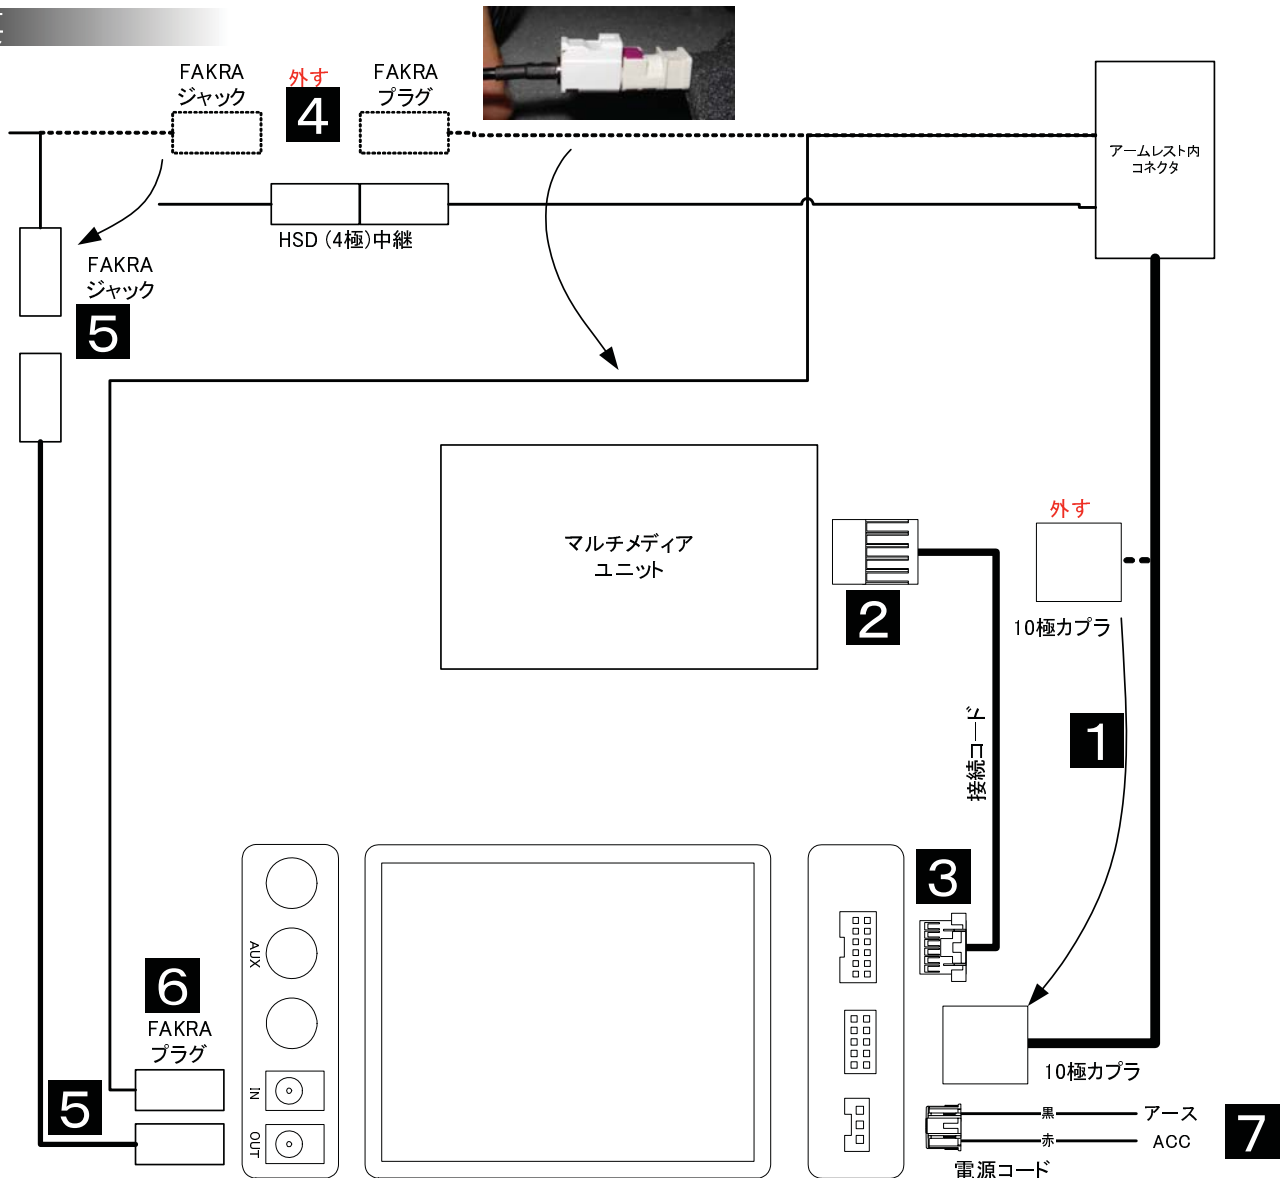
FAKRA
ジャック

外す
4

FAKRA
プラグ

アームレスト内
コネクタ

HSD (4極)中継

FAKRA
ジャック
5

マルチメディア
ユニット

2

外す

10極カプラ

接続コード

1

3

AUX

6
FAKRA
プラグ

IN

5

OUT

10極カプラ

黒
アース
赤
ACC
7
電源コード